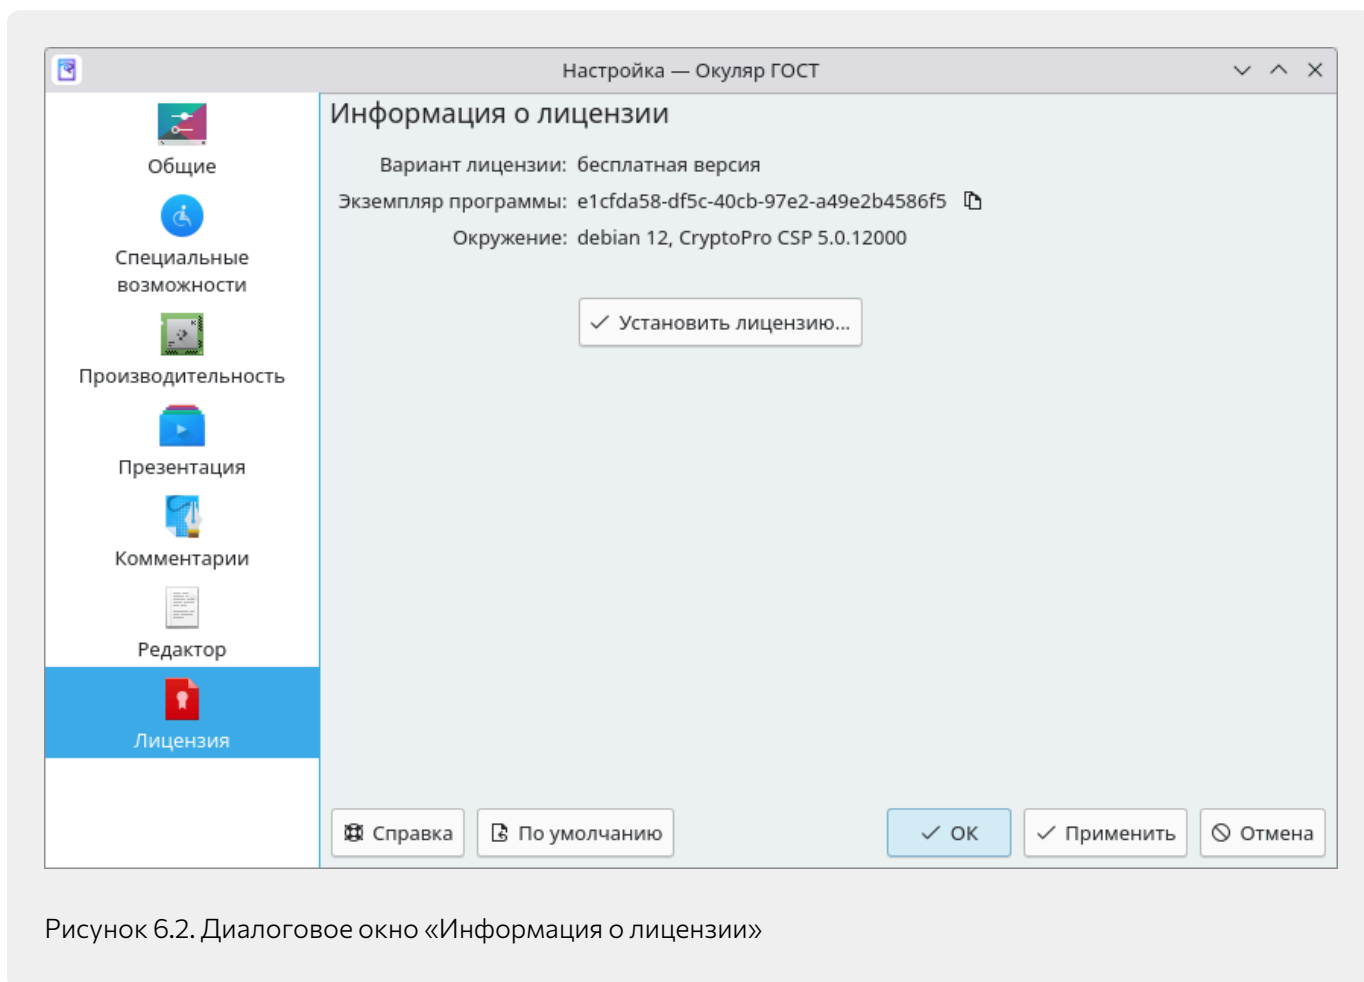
Настройка — Окуляр ГОСТ

Общие

Специальные возможности

Производительность

Презентация

Комментарии

Редактор

Лицензия

Информация о лицензии

Вариант лицензии: бесплатная версия

Экземпляр программы: e1cfda58-df5c-40cb-97e2-a49e2b4586f5

Окружение: debian 12, CryptoPro CSP 5.0.12000

Установить лицензию...

Справка

По умолчанию

OK

Применить

Отмена

Рисунок 6.2. Диалоговое окно «Информация о лицензии»